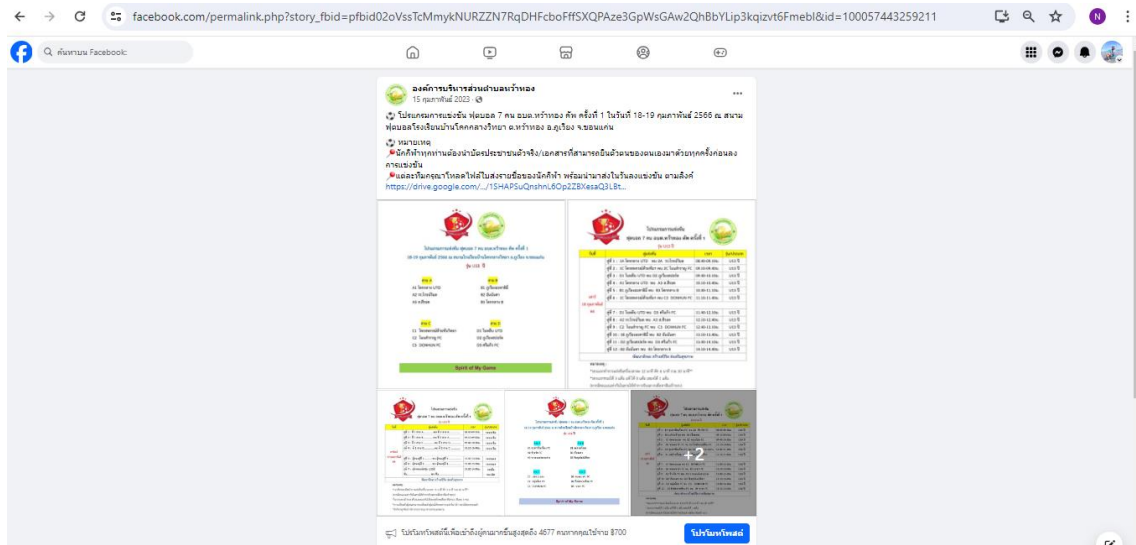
facebook.com/permalink.php?story_fbid=pfbid02oVssTcMmykNURZZN7RqDHFcboFffSXQPAze3GpWsGAw2QhBbYLip3kqizvt6Fmebl&id=100057443259211

ค้นหาบน Facebook

องค์การบริหารส่วนตำบลหว้าทอง
15 กุมภาพันธ์ 2023 ·

⚽ โปรแกรมการแข่งขัน ฟุตบอล 7 คน อบต.หว้าทอง คัพ ครั้งที่ 1 ในวันที่ 18-19 กุมภาพันธ์ 2566 ณ สนามฟุตบอลโรงเรียนบ้านโคกกลางวิทยา ต.หว้าทอง อ.ภูเวียง จ.ขอนแก่น

⚽ หมายเหตุ
📌นักกีฬาทุกท่านต้องนำบัตรประชาชนตัวจริง/เอกสารที่สามารถยืนยันตัวตนของตนเองมาด้วยทุกครั้งก่อนลงการแข่งขัน
📌และทีมกรุณาโหลดไฟล์ใบลงรายชื่อของนักกีฬา พร้อมนำมาส่งในวันลงแข่งขัน ตามลิงค์
https://drive.google.com/.../1SHAPSuQnshnL6Op2ZBXesaQ3L8t...

Spirit of My Game

+2

โปรโมทโพสต์นี้เพื่อเข้าถึงผู้คนมากขึ้นสูงสุดถึง 4677 คนหากคุณใช้จ่าย ฿700

โปรโมทโพสต์